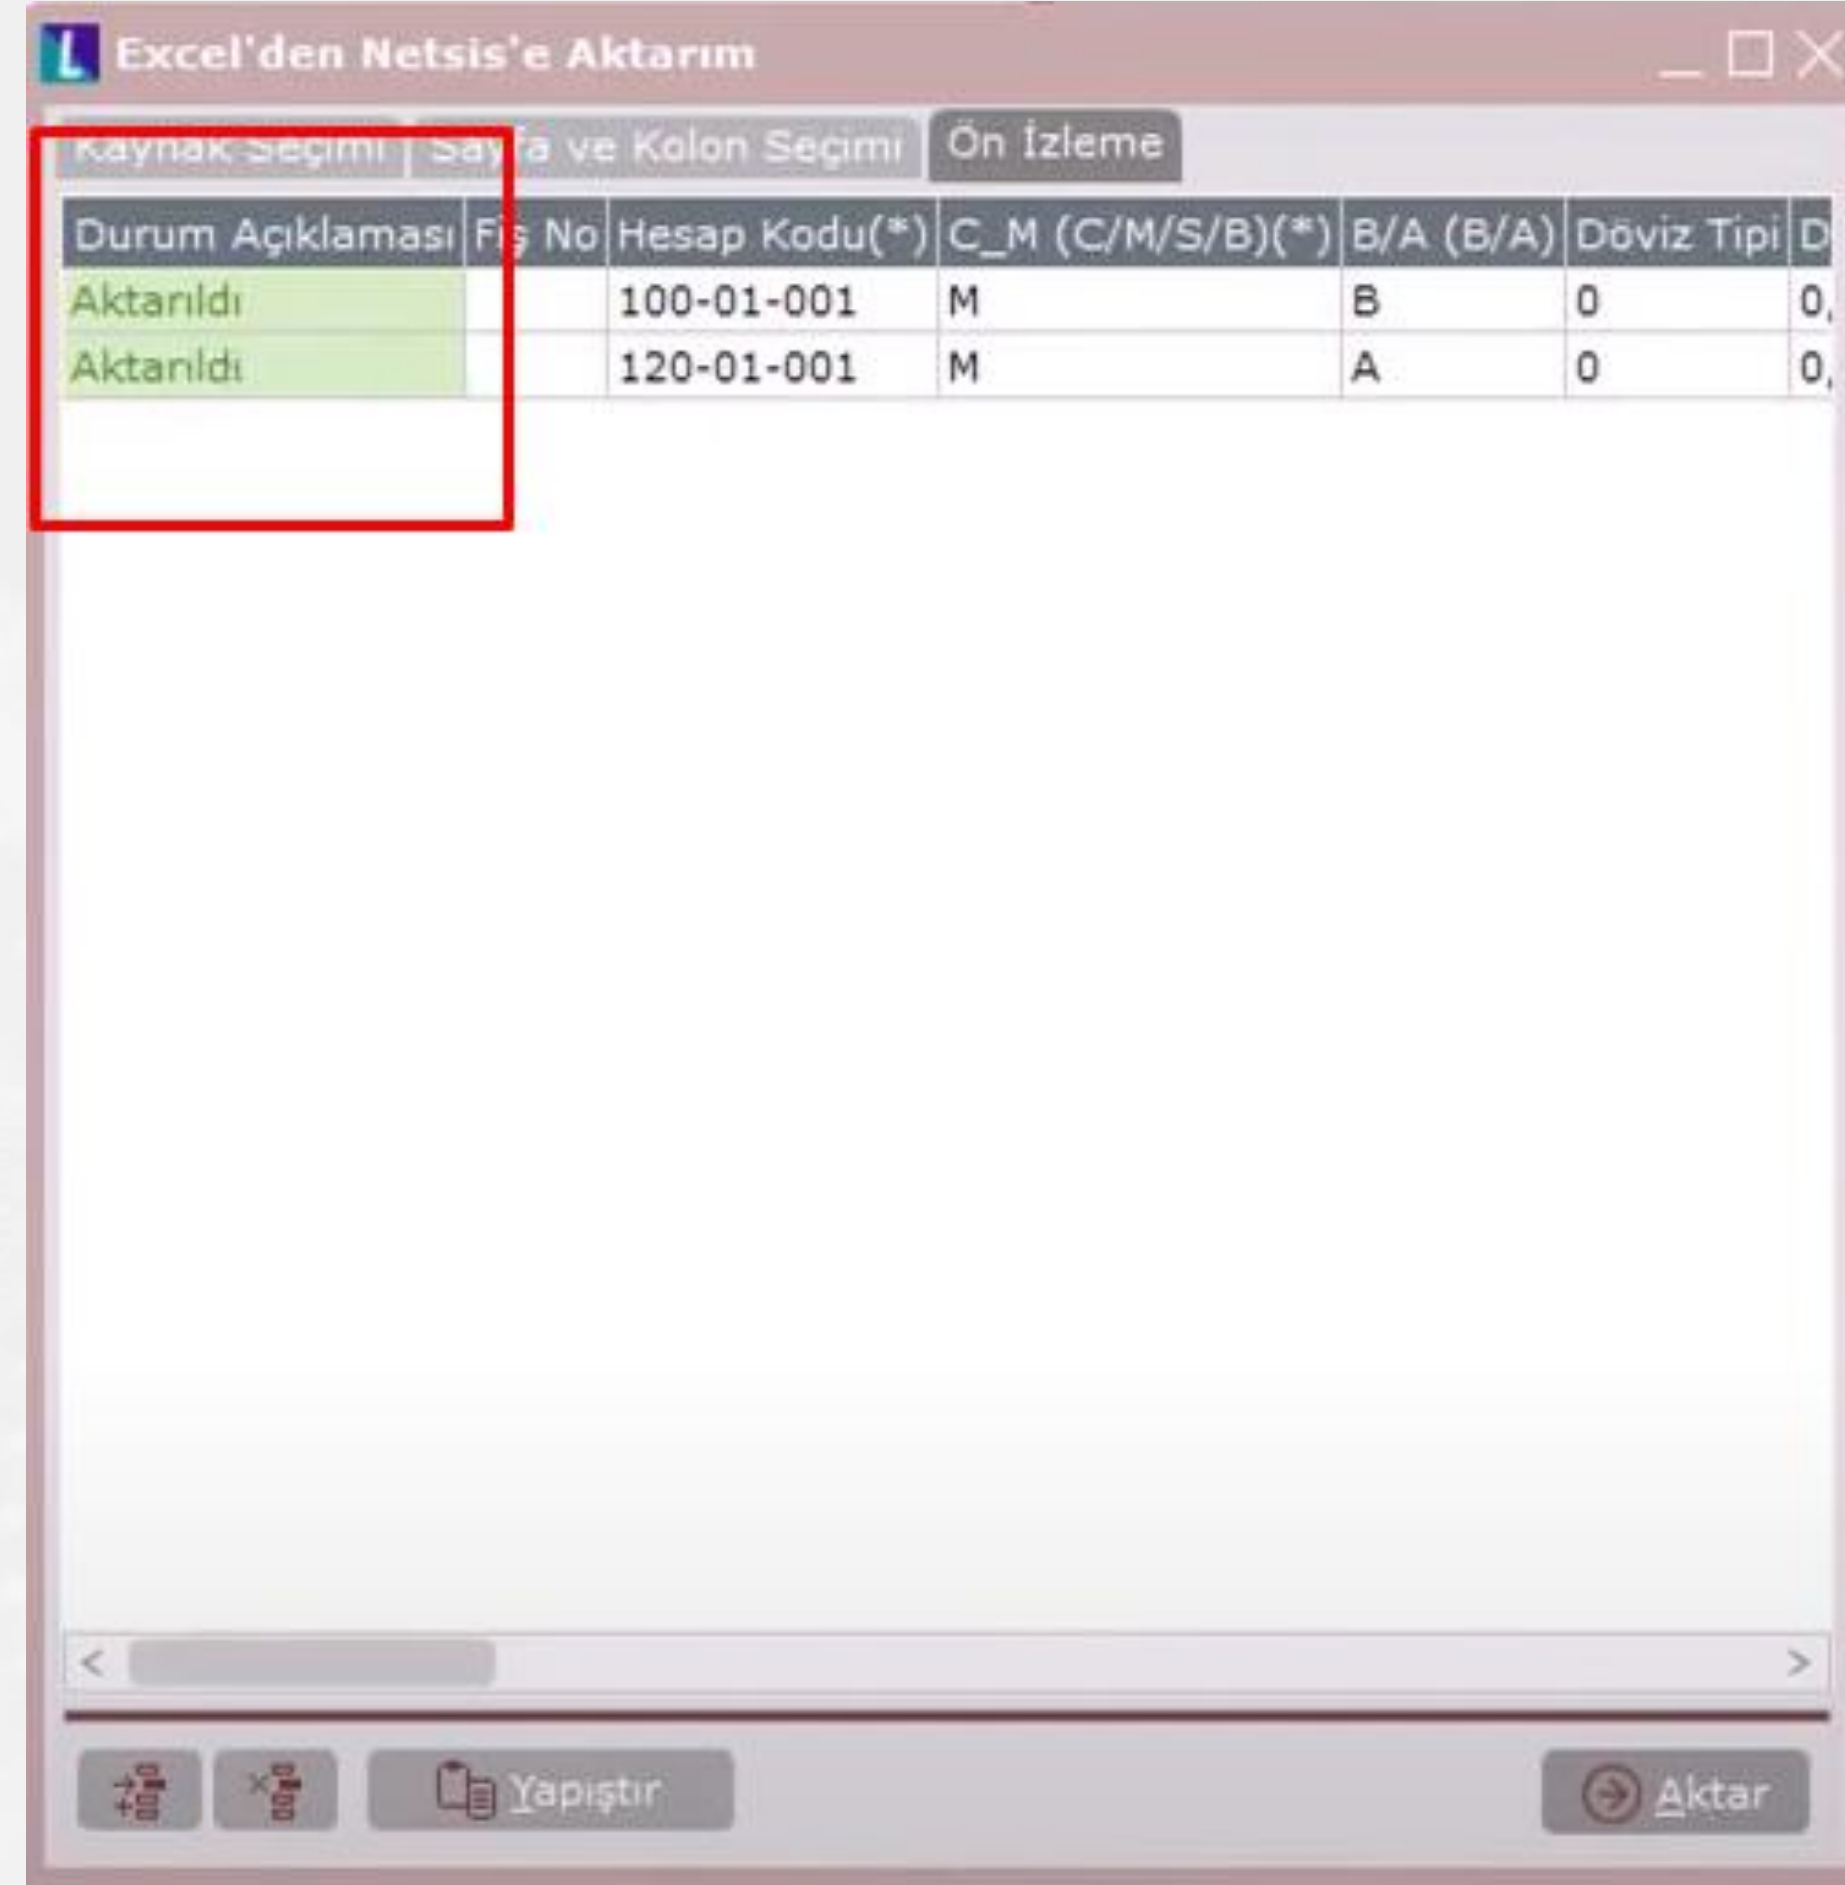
Excel'den Netsis'e Aktarım

Kaynak Seçimi | Sa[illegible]fa ve Kolon Seçimi | Ön İzleme

| Durum Açıklaması | Fi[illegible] No | Hesap Kodu(*) | C_M (C/M/S/B)(*) | B/A (B/A) | Döviz Tipi | D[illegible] |
|---|---|---|---|---|---|---|
| Aktarıldı | | 100-01-001 | M | B | 0 | 0, |
| Aktarıldı | | 120-01-001 | M | A | 0 | 0, |

Yapıştır

Aktar